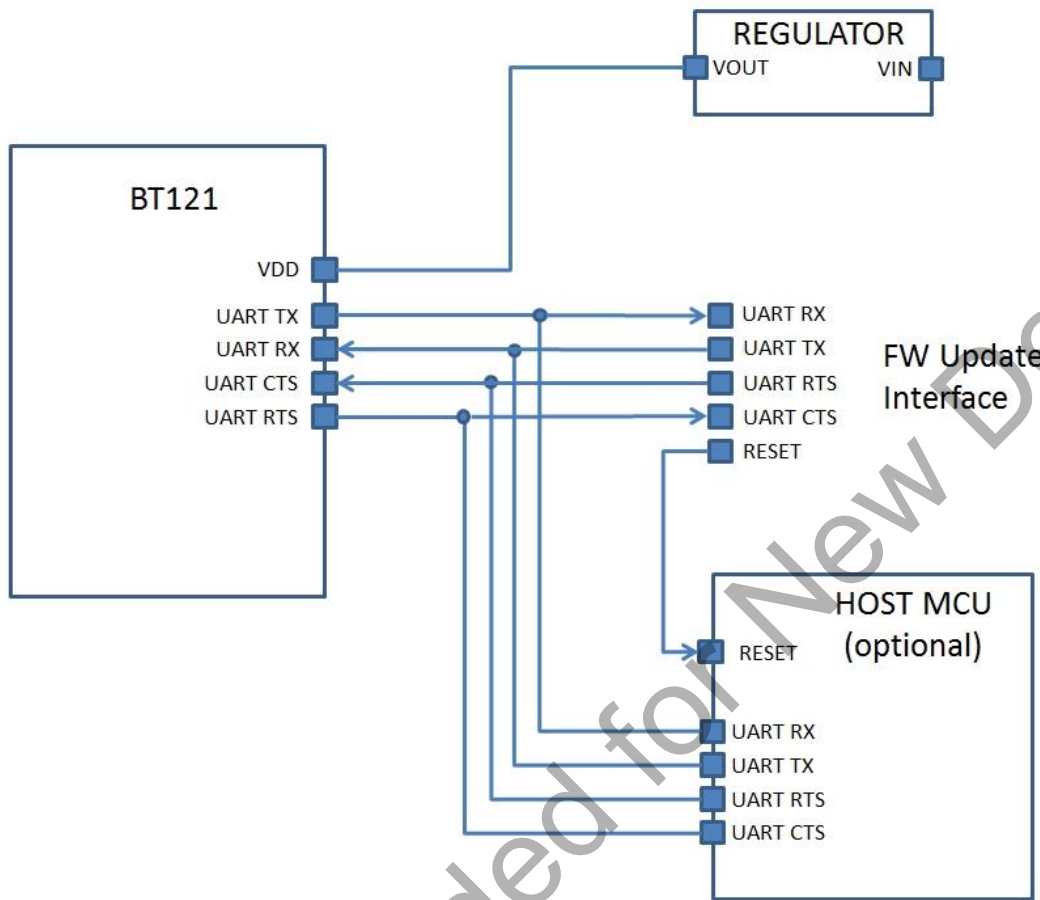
REGULATOR
VOUT
VIN

BT121

VDD
UART TX
UART RX
UART CTS
UART RTS

UART RX
UART TX
UART RTS
UART CTS
RESET

FW Update
Interface

HOST MCU
(optional)

RESET
UART RX
UART TX
UART RTS
UART CTS

ded for New D